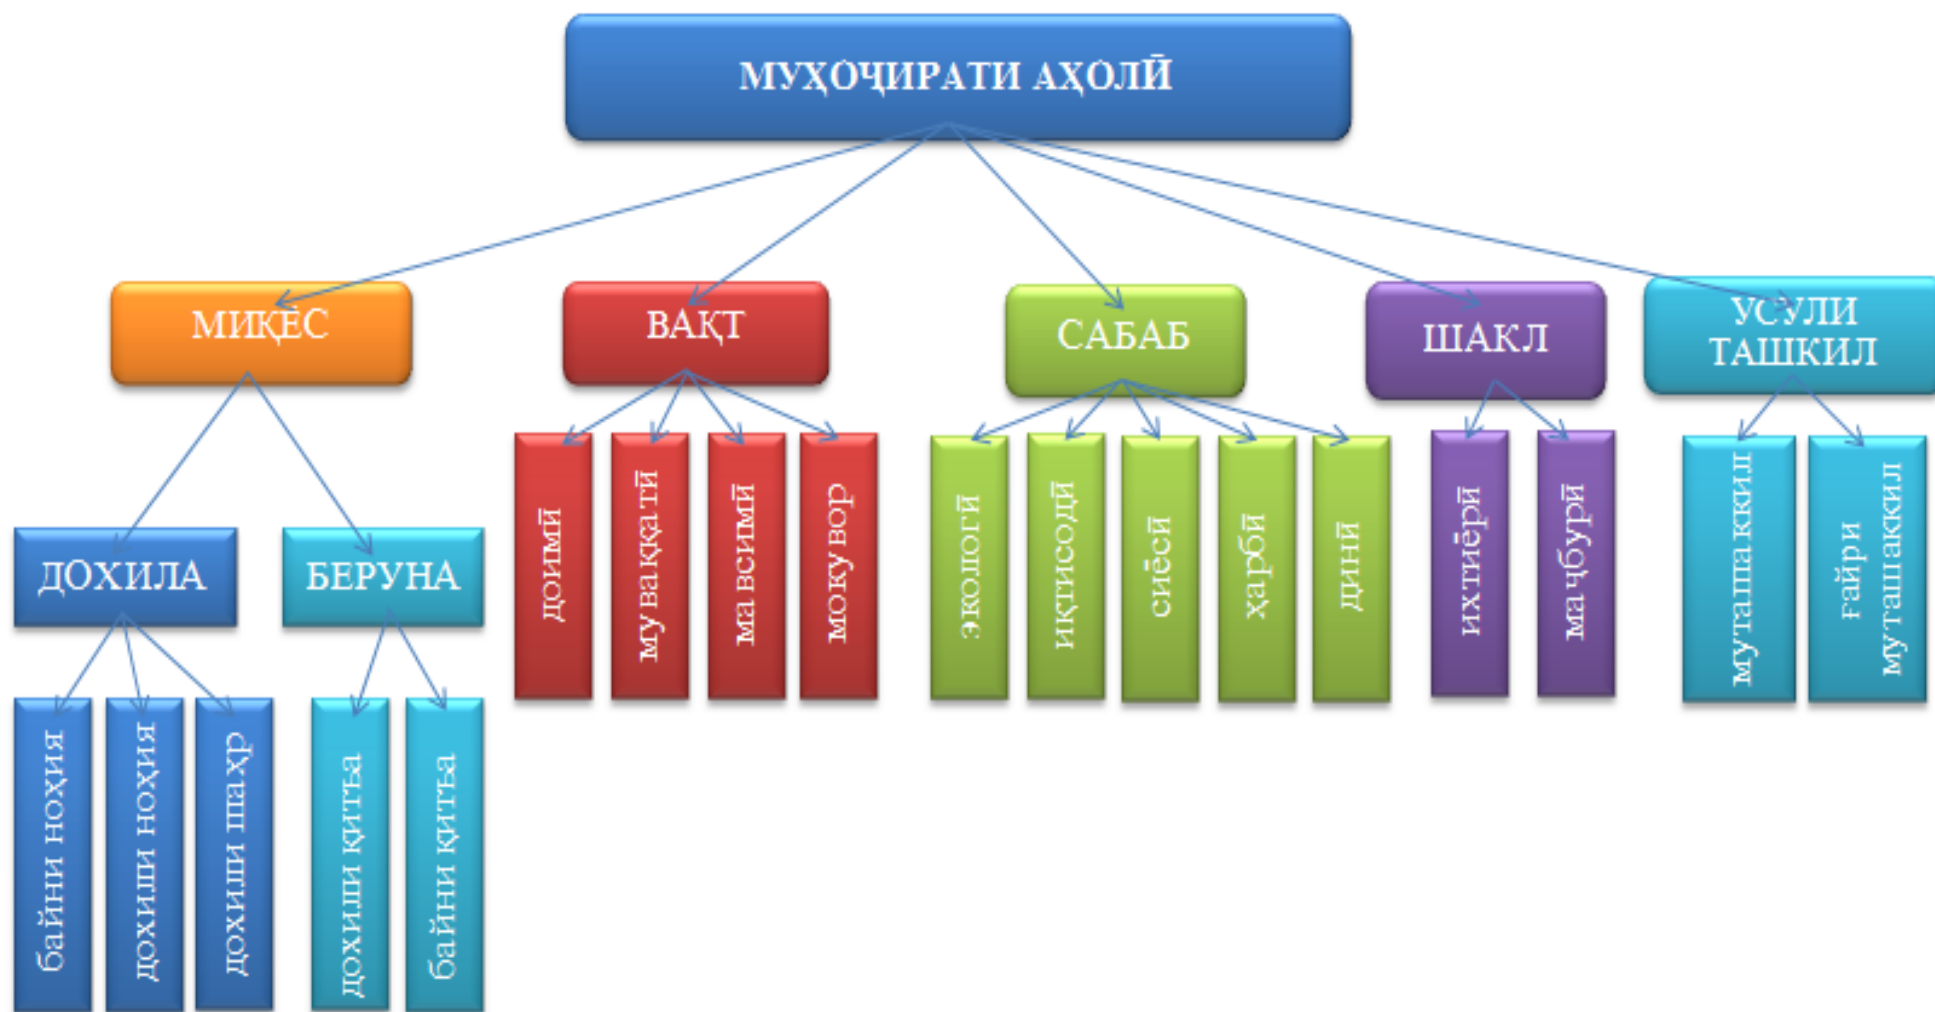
МУҲОҶИРАТИ АҲОЛӢ

МИҚЁС

ДОХИЛА

байни ноҳия

дохили ноҳия

дохили шаҳр

БЕРУНА

дохили қитъа

байни қитъа

ВАҚТ

доимӣ

муваққатӣ

мавсимӣ

моккувор

САБАБ

экологӣ

иқтисодӣ

сиёсӣ

ҳарбӣ

динӣ

ШАКЛ

ихтиёрӣ

маҷбурӣ

УСУЛИ ТАШКИЛ

муташаккил

ғайри муташаккил